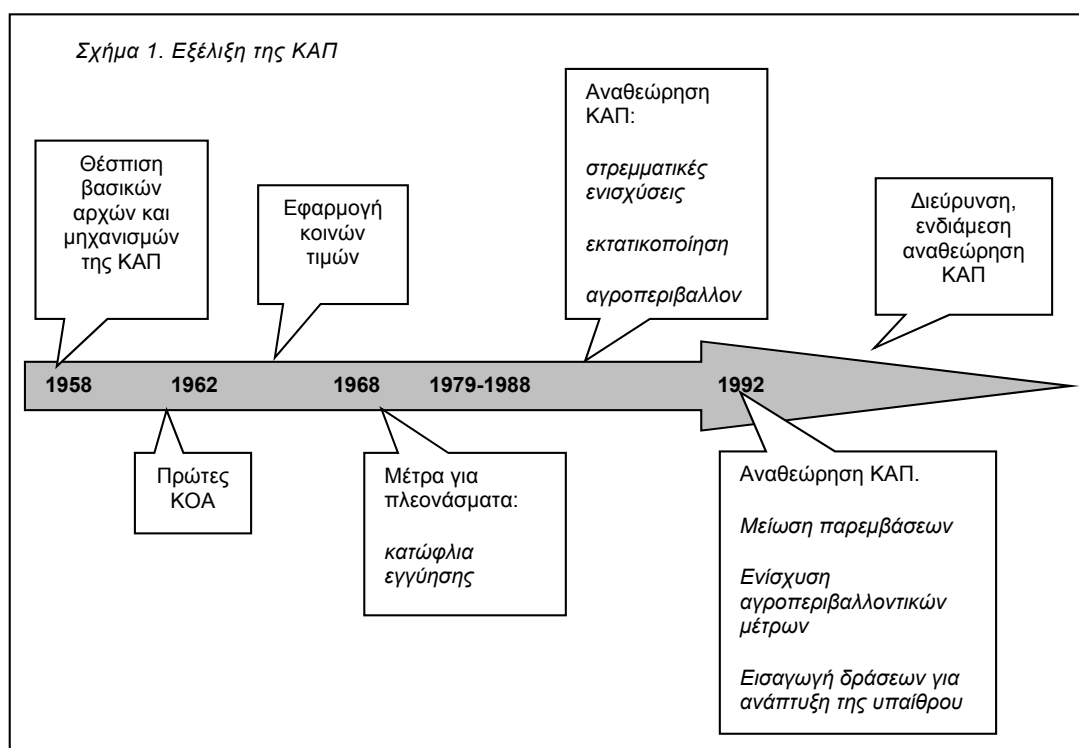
Σχήμα 1. Εξέλιξη της ΚΑΠ

Θέσπιση βασικών αρχών και μηχανισμών της ΚΑΠ

Εφαρμογή κοινών τιμών

Αναθεώρηση ΚΑΠ:

στρεμματικές ενισχύσεις

εκτατικοποίηση

αγροπεριβαλλον

Διεύρυνση, ενδιάμεση αναθεώρηση ΚΑΠ

1958 1962 1968 1979-1988 1992

Πρώτες ΚΟΑ

Μέτρα για πλεονάσματα:

κατώφλια εγγύησης

Αναθεώρηση ΚΑΠ.

Μείωση παρεμβάσεων

Ενίσχυση αγροπεριβαλλοντικών μέτρων

Εισαγωγή δράσεων για ανάπτυξη της υπαίθρου